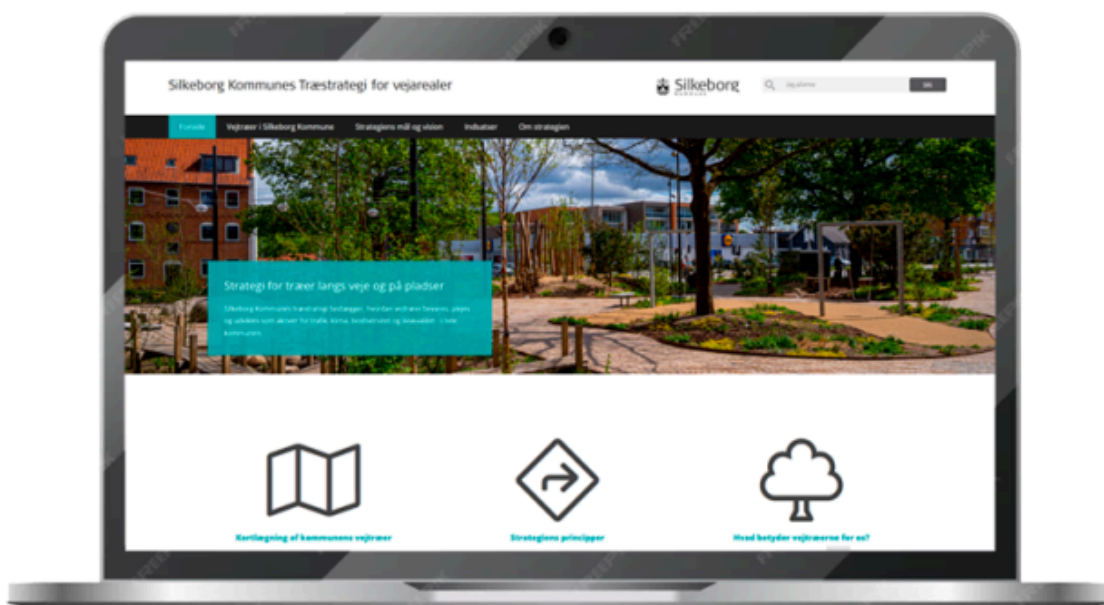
Silkeborg Kommunes Træstrategi for vejarealer

Silkeborg

Søg

Forside Vejtræer i Silkeborg Kommune Strategiens mål og vision Indsatser Om strategien

Strategi for træer langs veje og på pladser

Silkeborg Kommunes træstrategi fastlægger, hvordan vejtræer bevares, plejes og udvikles som aktiver for trafik, klima, biodiversitet og livskvalitet i hele kommunen.

Kortlægning af kommunens vejtræer

Strategiens principper

Hvad betyder vejtræerne for os?